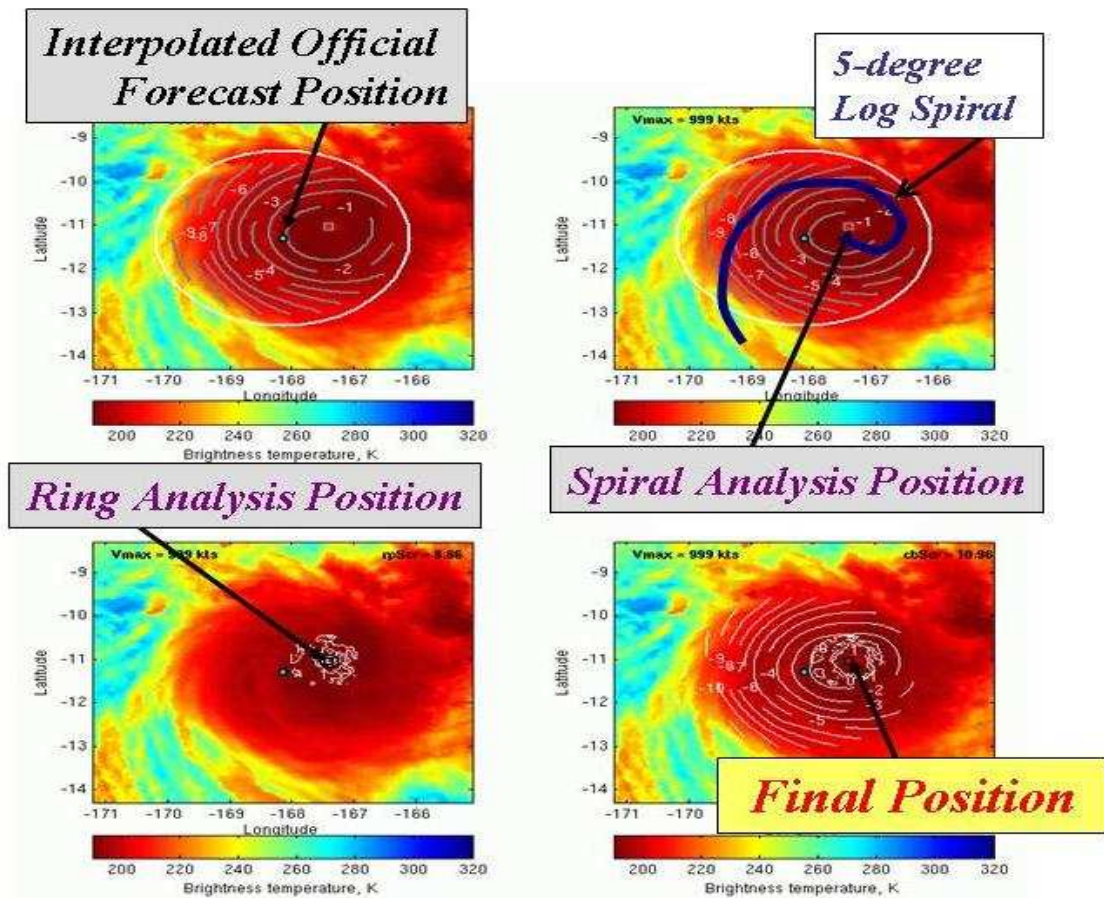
Interpolated Official Forecast Position

5-degree Log Spiral

Vmax = 999 kts

-9
-10
-11
-12
-13
-14
Latitude
-171 -170 -169 -168 -167 -166
Longitude
200 220 240 260 280 300 320
Brightness temperature, K

-9
-10
-11
-12
-13
-14
Latitude
-171 -170 -169 -168 -167 -166
Longitude
200 220 240 260 280 300 320

Ring Analysis Position

Spiral Analysis Position

Vmax = 999 kts
rpScr = 8.86

-9
-10
-11
-12
-13
-14
Latitude
-171 -170 -169 -168 -167 -166
Longitude
200 220 240 260 280 300 320
Brightness temperature, K

Vmax = 999 kts
cbScr = 10.96

-9
-10
-11
-12
-13
-14
Latitude
-171 -170

Final Position

200 220 240 260 280 300 320
Brightness temperature, K